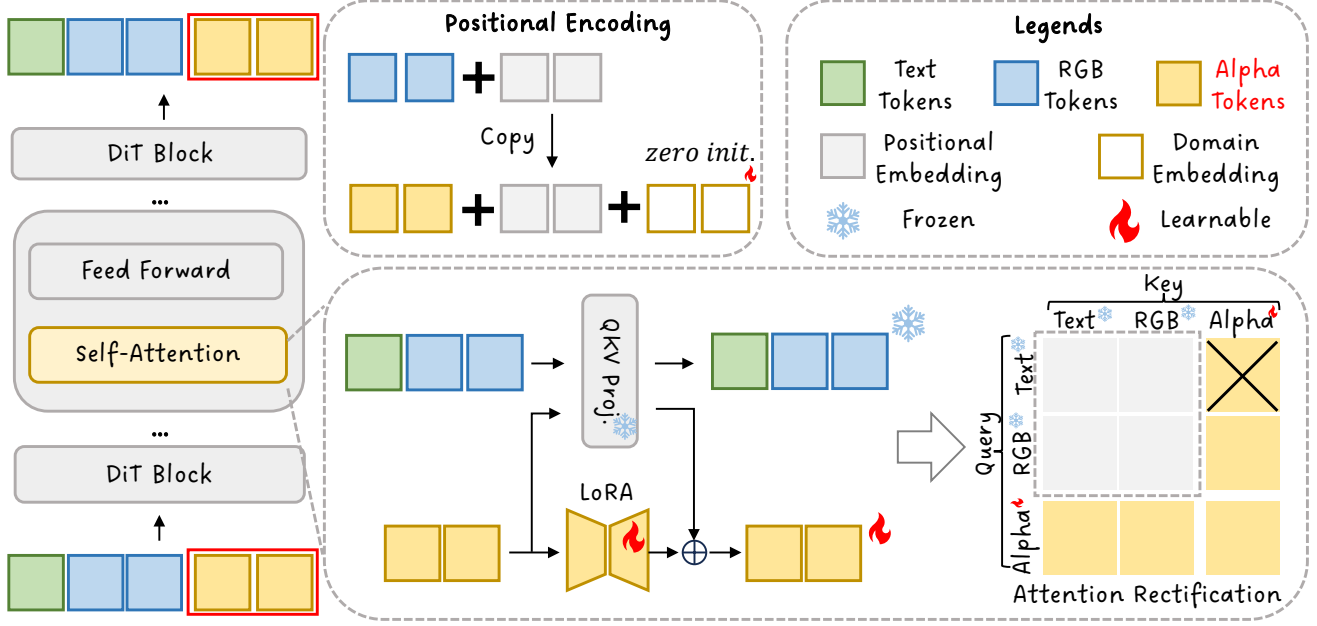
DiT Block

...

Feed Forward

Self-Attention

...

DiT Block

Positional Encoding

Copy

zero init.

Legends

Text Tokens

RGB Tokens

Alpha Tokens

Positional Embedding

Domain Embedding

Frozen

Learnable

QKV Proj.

LoRA

Key

Text

RGB

Alpha

Query

Text

RGB

Alpha

Attention Rectification